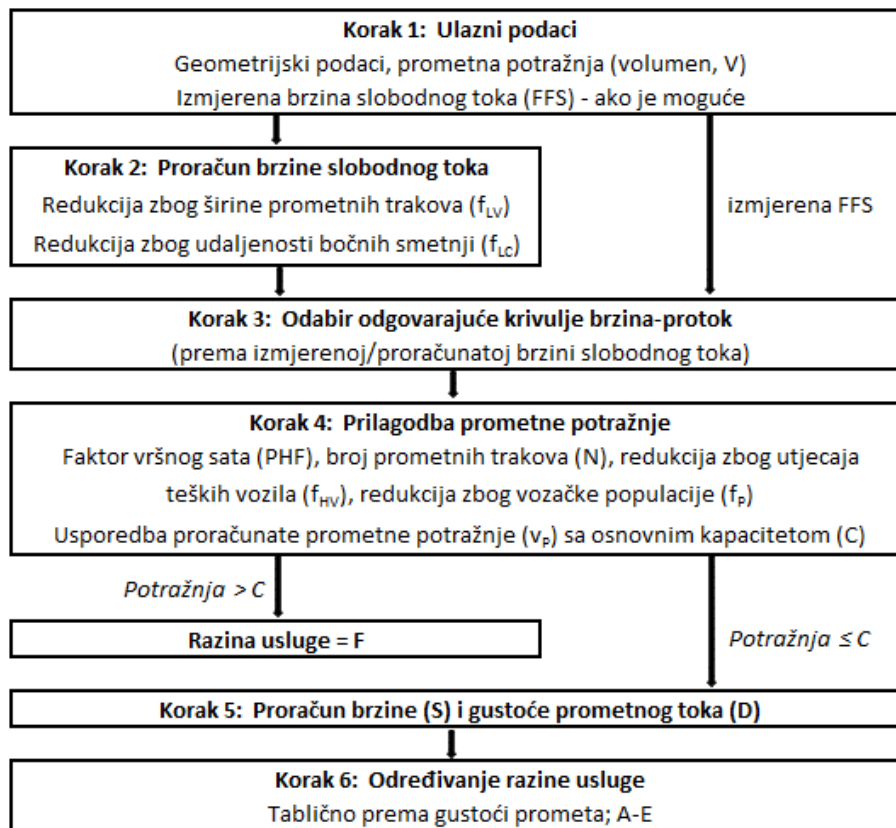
Korak 1: Ulazni podaci
Geometrijski podaci, prometna potražnja (volumen, V)
Izmjerena brzina slobodnog toka (FFS) - ako je moguće

Korak 2: Proračun brzine slobodnog toka
Redukcija zbog širine prometnih trakova ($f_{LV}$)
Redukcija zbog udaljenosti bočnih smetnji ($f_{LC}$)

izmjerena FFS

Korak 3: Odabir odgovarajuće krivulje brzina-protok
(prema izmjerenoj/proračunatoj brzini slobodnog toka)

Korak 4: Prilagodba prometne potražnje
Faktor vršnog sata (PHF), broj prometnih trakova (N), redukcija zbog utjecaja teških vozila ($f_{HV}$), redukcija zbog vozačke populacije ($f_P$)
Usporedba proračunate prometne potražnje ($v_P$) sa osnovnim kapacitetom (C)

Potražnja > C

Razina usluge = F

Potražnja ≤ C

Korak 5: Proračun brzine (S) i gustoće prometnog toka (D)

Korak 6: Određivanje razine usluge
Tablično prema gustoći prometa; A-E